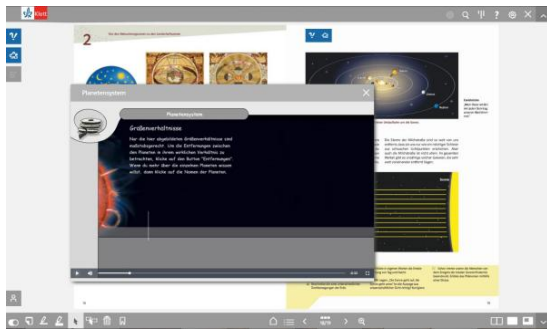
Klett

2

Planetensystem

Planetensystem

Größenverhältnisse

Hier die hier abgebildeten Größenverhältnisse sind maßstabsgerecht. Um die Entfernungen zwischen den Planeten in ihrem wirklichen Verhältnis zu betrachten, klicke auf den Button "Entfernungen". Wenn du mehr über die einzelnen Planeten wissen willst, dann klicke auf die Namen der Planeten.

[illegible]